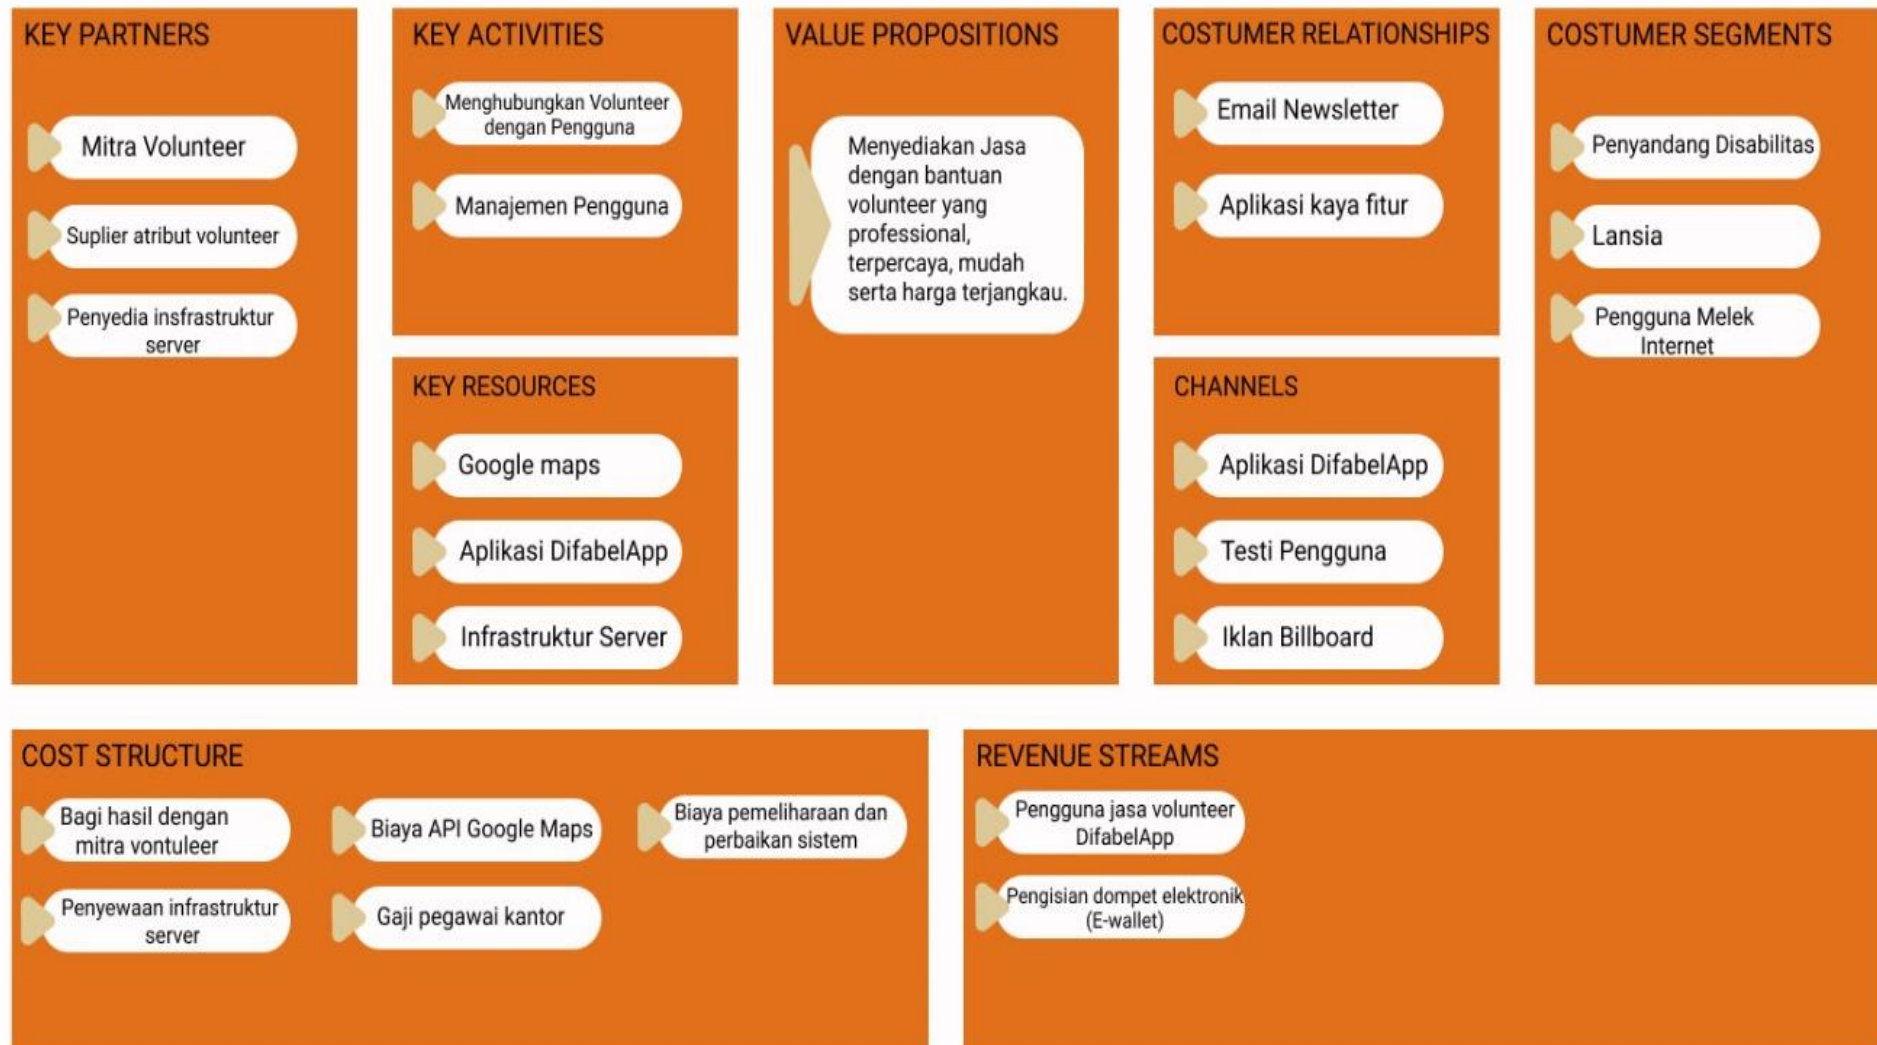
KEY PARTNERS

Mitra Volunteer

Suplier atribut volunteer

Penyedia insfrastruktur server

KEY ACTIVITIES

Menghubungkan Volunteer dengan Pengguna

Manajemen Pengguna

KEY RESOURCES

Google maps

Aplikasi DifabelApp

Infrastruktur Server

VALUE PROPOSITIONS

Menyediakan Jasa dengan bantuan volunteer yang professional, terpercaya, mudah serta harga terjangkau.

COSTUMER RELATIONSHIPS

Email Newsletter

Aplikasi kaya fitur

CHANNELS

Aplikasi DifabelApp

Testi Pengguna

Iklan Billboard

COSTUMER SEGMENTS

Penyandang Disabilitas

Lansia

Pengguna Melek Internet

COST STRUCTURE

Bagi hasil dengan mitra vontuleer

Biaya API Google Maps

Biaya pemeliharaan dan perbaikan sistem

Penyewaan infrastruktur server

Gaji pegawai kantor

REVENUE STREAMS

Pengguna jasa volunteer DifabelApp

Pengisian dompet elektronik (E-wallet)